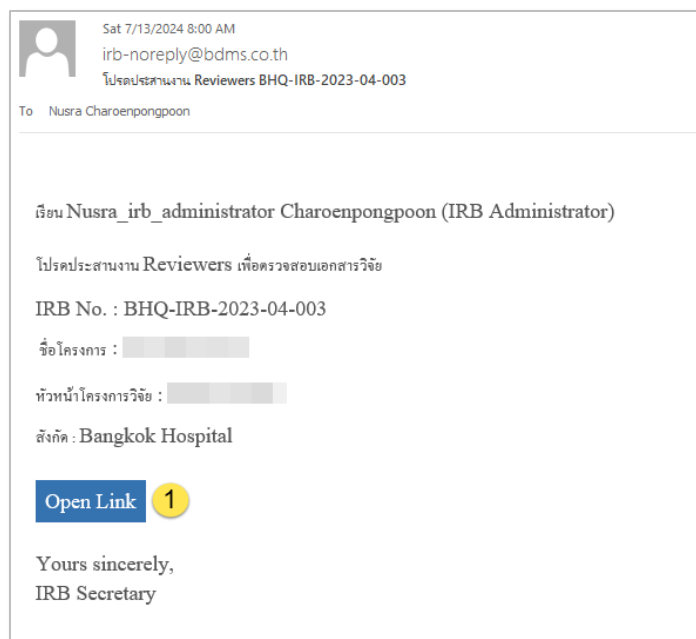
Sat 7/13/2024 8:00 AM
irb-noreply@bdms.co.th
โปรดประสานงาน Reviewers BHQ-IRB-2023-04-003

To Nusra Charoenpongpoon

เรียน Nusra_irb_administrator Charoenpongpoon (IRB Administrator)

โปรดประสานงาน Reviewers เพื่อตรวจสอบเอกสารวิจัย

IRB No. : BHQ-IRB-2023-04-003

ชื่อโครงการ : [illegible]

หัวหน้าโครงการวิจัย : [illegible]

สังกัด : Bangkok Hospital

Open Link 1

Yours sincerely,
IRB Secretary